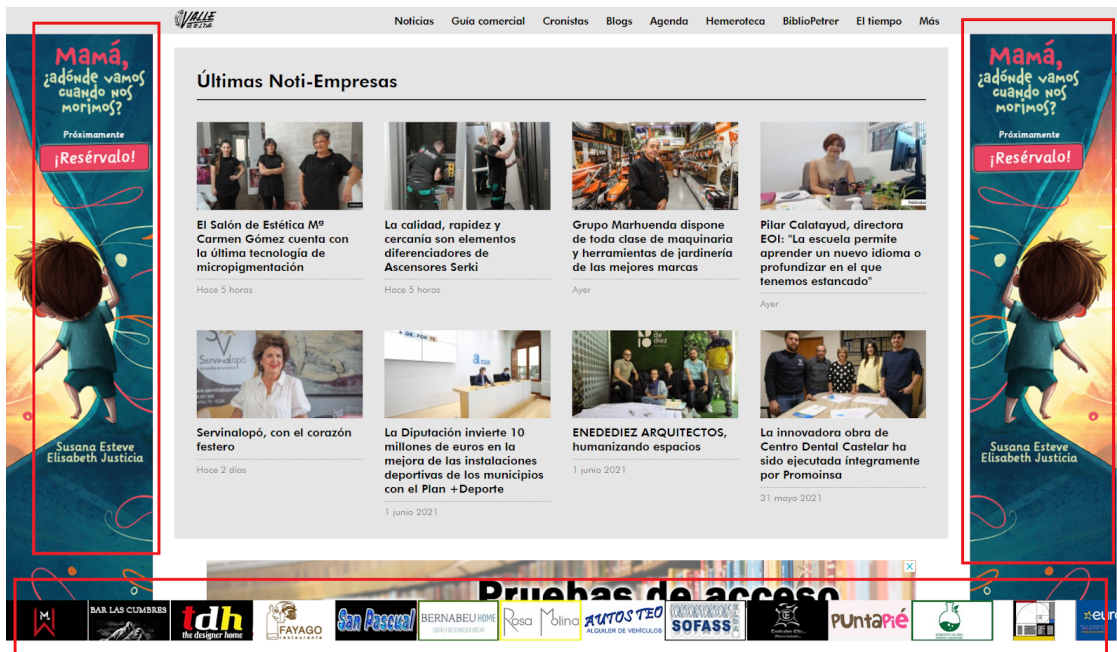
VALLE

Noticias Guía comercial Cronistas Blogs Agenda Hemeroteca BiblioPetrer El tiempo Más

Mamá, ¿adónde vamos cuando nos morimos?
Próximamente
¡Resérvalo!
Susana Esteve
Elisabeth Justicia

Últimas Noti-Empresas

El Salón de Estética Mª Carmen Gómez cuenta con la última tecnología de micropigmentación
Hace 5 horas

La calidad, rapidez y cercanía son elementos diferenciadores de Ascensores Serki
Hace 5 horas

Grupo Marhuenda dispone de toda clase de maquinaria y herramientas de jardinería de las mejores marcas
Ayer

Pilar Calatayud, directora EOI: "La escuela permite aprender un nuevo idioma o profundizar en el que tenemos estancado"
Ayer

Servinalopó, con el corazón festero
Hace 2 días

La Diputación invierte 10 millones de euros en la mejora de las instalaciones deportivas de los municipios con el Plan +Deporte
1 junio 2021

ENEDEDIEZ ARQUITECTOS, humanizando espacios
1 junio 2021

La innovadora obra de Centro Dental Castelar ha sido ejecutada íntegramente por Promoinsa
31 mayo 2021

Mamá, ¿adónde vamos cuando nos morimos?
Próximamente
¡Resérvalo!
Susana Esteve
Elisabeth Justicia

Pruebas de acceso

BAR LAS CUMBRES tdh the designer home FAYAGO restaurante San Pascual BERNABEU HOME Rosa Molina AUTOS TEO ALQUILER DE VEHÍCULOS SOFASS PUntaPié euro